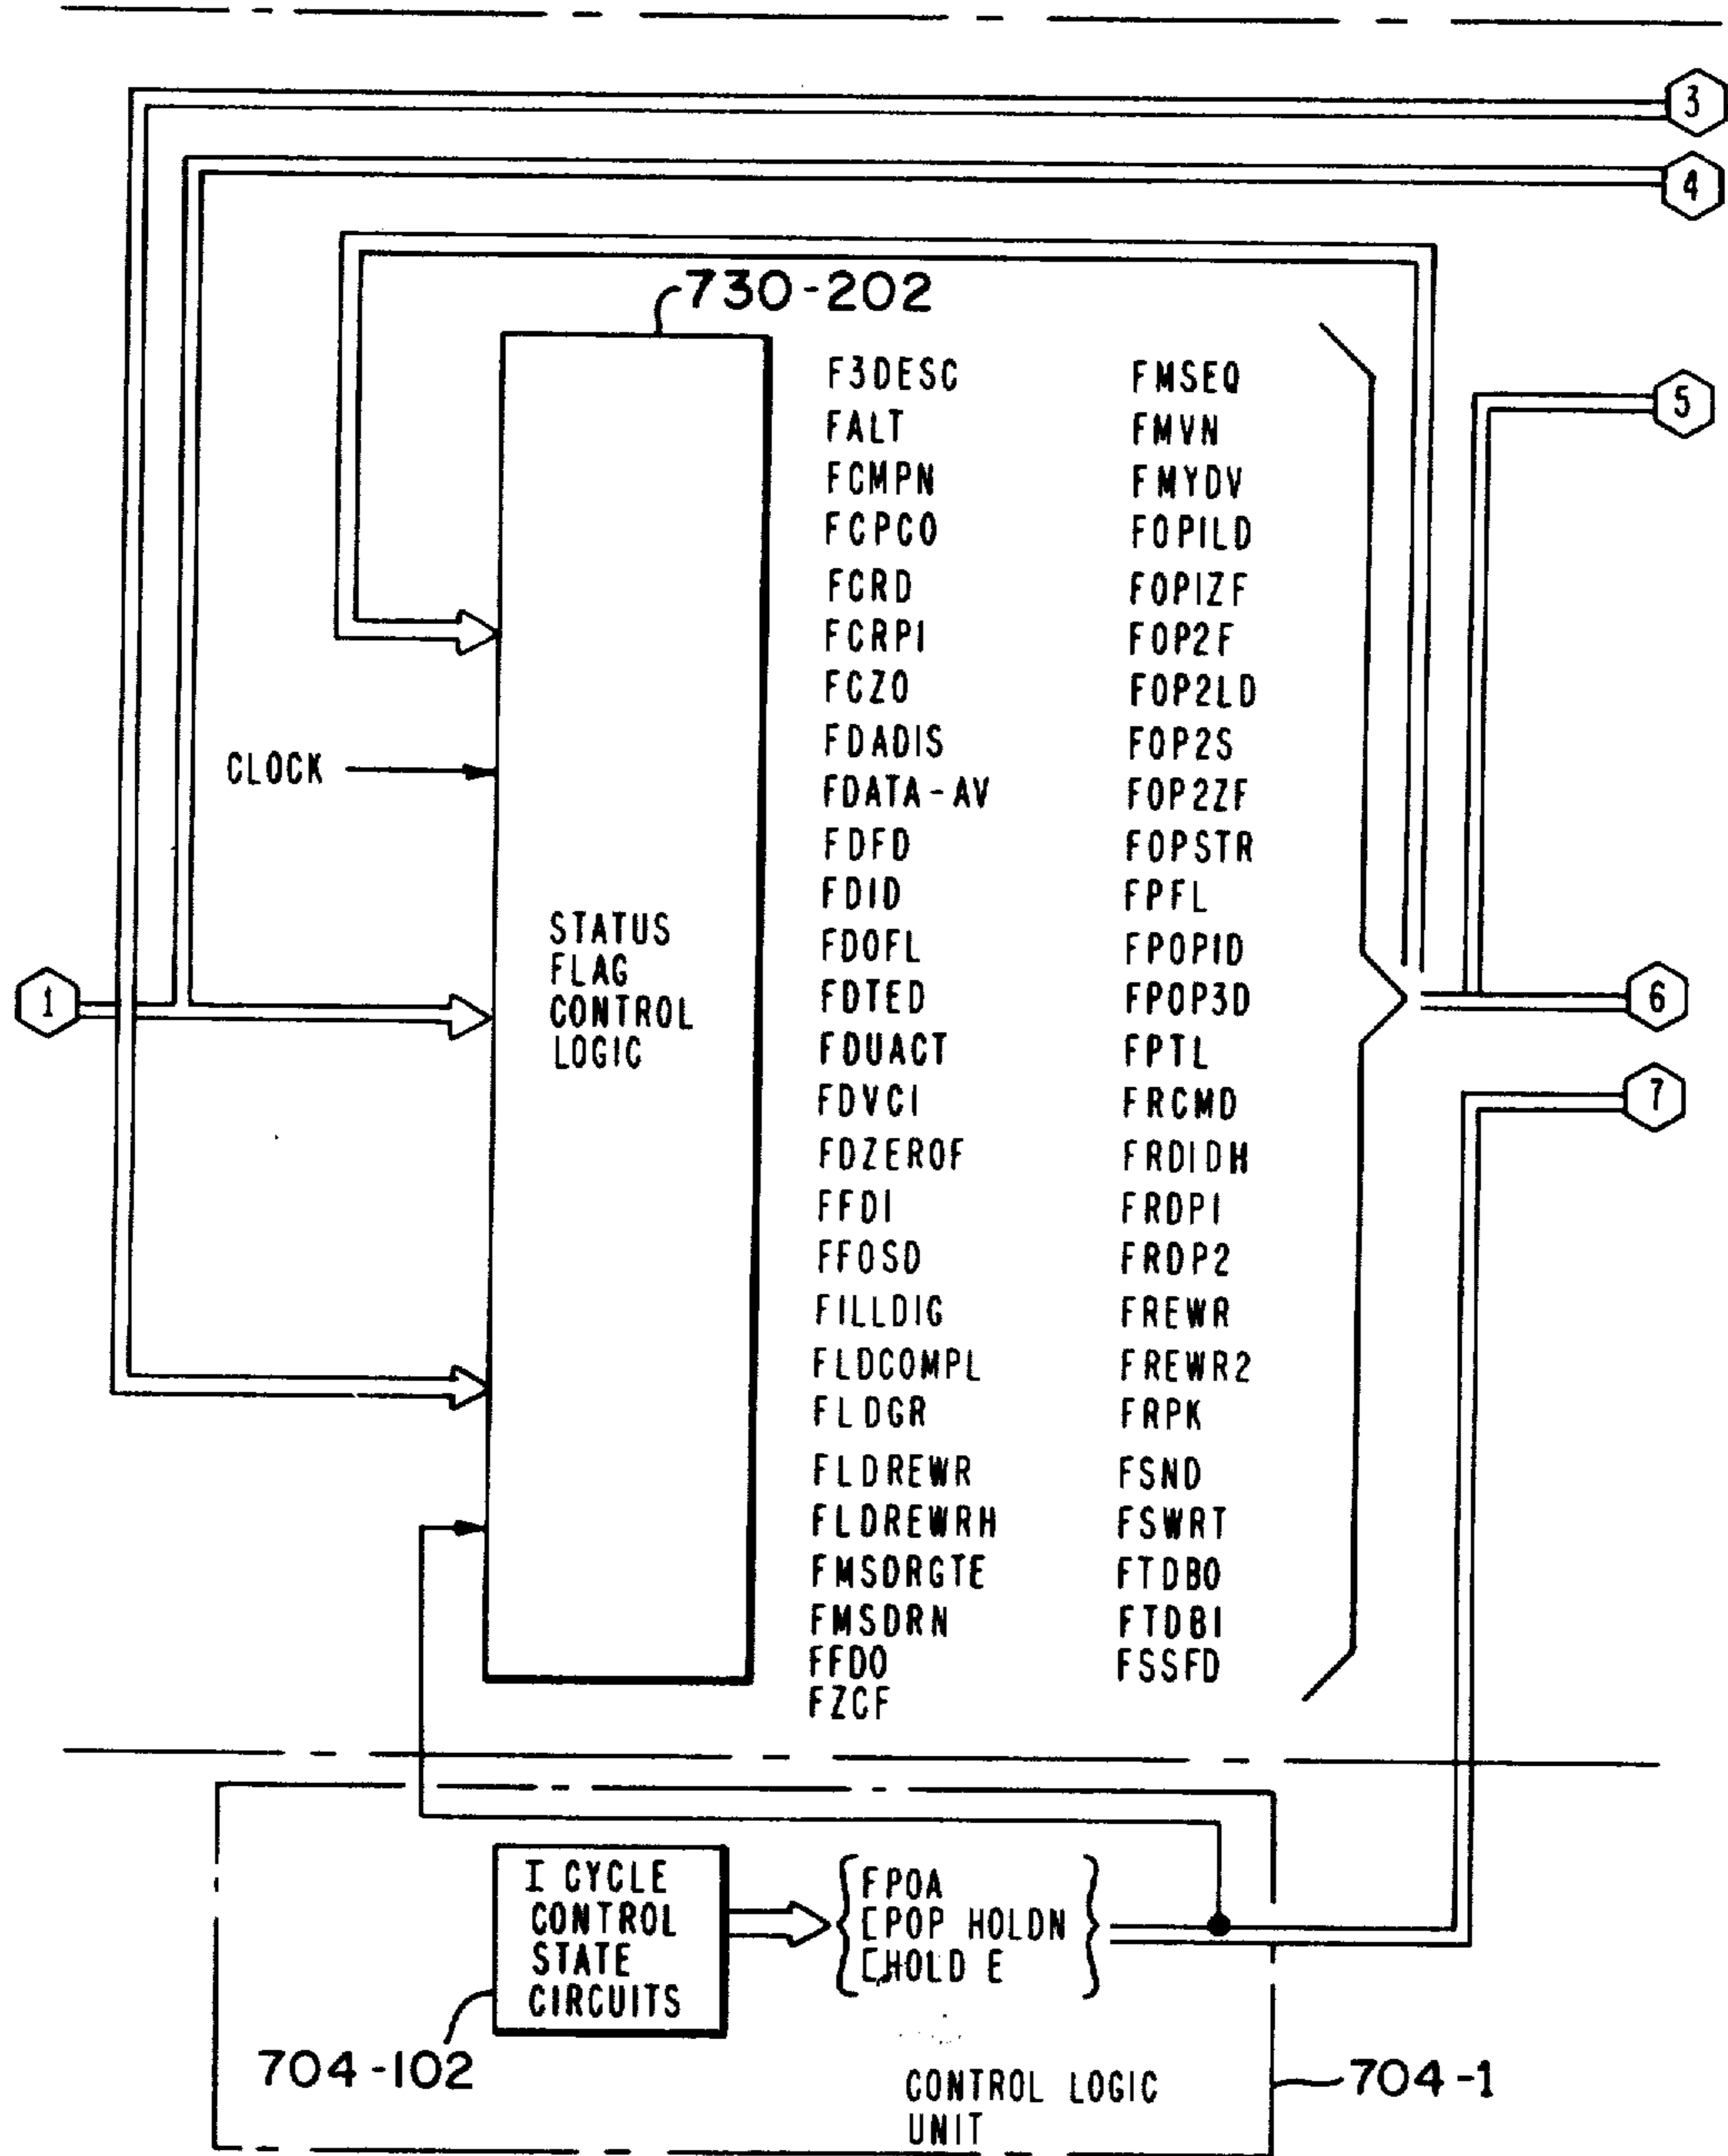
3
4
730-202
5
STATUS FLAG CONTROL LOGIC
CLOCK
1
F3DESC
FALT
FCMPN
FCPCO
FCRD
FCRPI
FCZO
FDADIS
FDATA-AV
FDFD
FDID
FDOFL
FDTED
FDUACT
FDVCI
FDZEROF
FFDI
FFOSD
FILLDIG
FLDCOMPL
FLDGR
FLDREWR
FLDREWRH
FMSDRGTE
FMSDRN
FFDO
FZCF
FMSEQ
FMVN
FMYDV
FOPILD
FOPIZF
FOP2F
FOP2LD
FOP2S
FOP2ZF
FOPSTR
FPFL
FPOPID
FPOP3D
FPTL
FRCMD
FRDIDH
FRDPI
FRDP2
FREWR
FREWR2
FRPK
FSND
FSWRT
FTDBO
FTDBI
FSSFD
6
7
I CYCLE CONTROL STATE CIRCUITS
FPOA
EPOP HOLDN
CHOLD E
704-102
CONTROL LOGIC UNIT
704-1